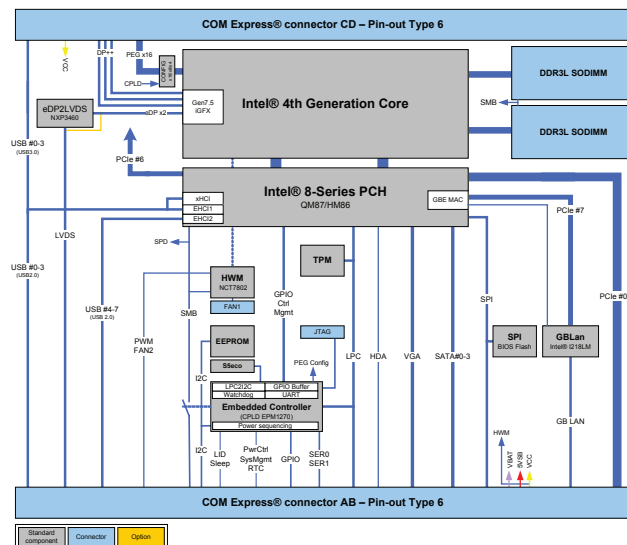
COM Express® connector CD – Pin-out Type 6

VCC

DP++

PEG x16

CONFIG

CPLD

eDP2LVDS
NXP3460

Gen7.5
iGFX

eDP x2

Intel® 4th Generation Core

DDR3L SODIMM

SMB

DDR3L SODIMM

USB #0-3
(USB3.0)

PCIe #6

xHCI
EHCI1
EHCI2

Intel® 8-Series PCH
QM87/HM86

GBE MAC

PCIe #7

LVDS

SPD

USB #0-3
(USB2.0)

HWM
NCT7802

FAN1

TPM

GPIO
Ctrl
Mgmt

SPI

PCIe #0

USB #4-7
(USB 2.0)

SMB

PWM
FAN2

EEPROM

JTAG

SPI
BIOS Flash

GBLan
Intel® I218LM

S5eco

PEG Config

LPC

HDA

VGA

SATA#0-3

I2C

LPC2I2C
GPIO Buffer
Watchdog
UART
Embedded Controller
(CPLD EPM1270)
Power sequencing

HWM

GB LAN

I2C

LID
Sleep

PwrCtrl
SysMgmt
RTC

GPIO

SER0
SER1

VBAT
5VSB
VCC

COM Express® connector AB – Pin-out Type 6

Standard component

Connector

Option